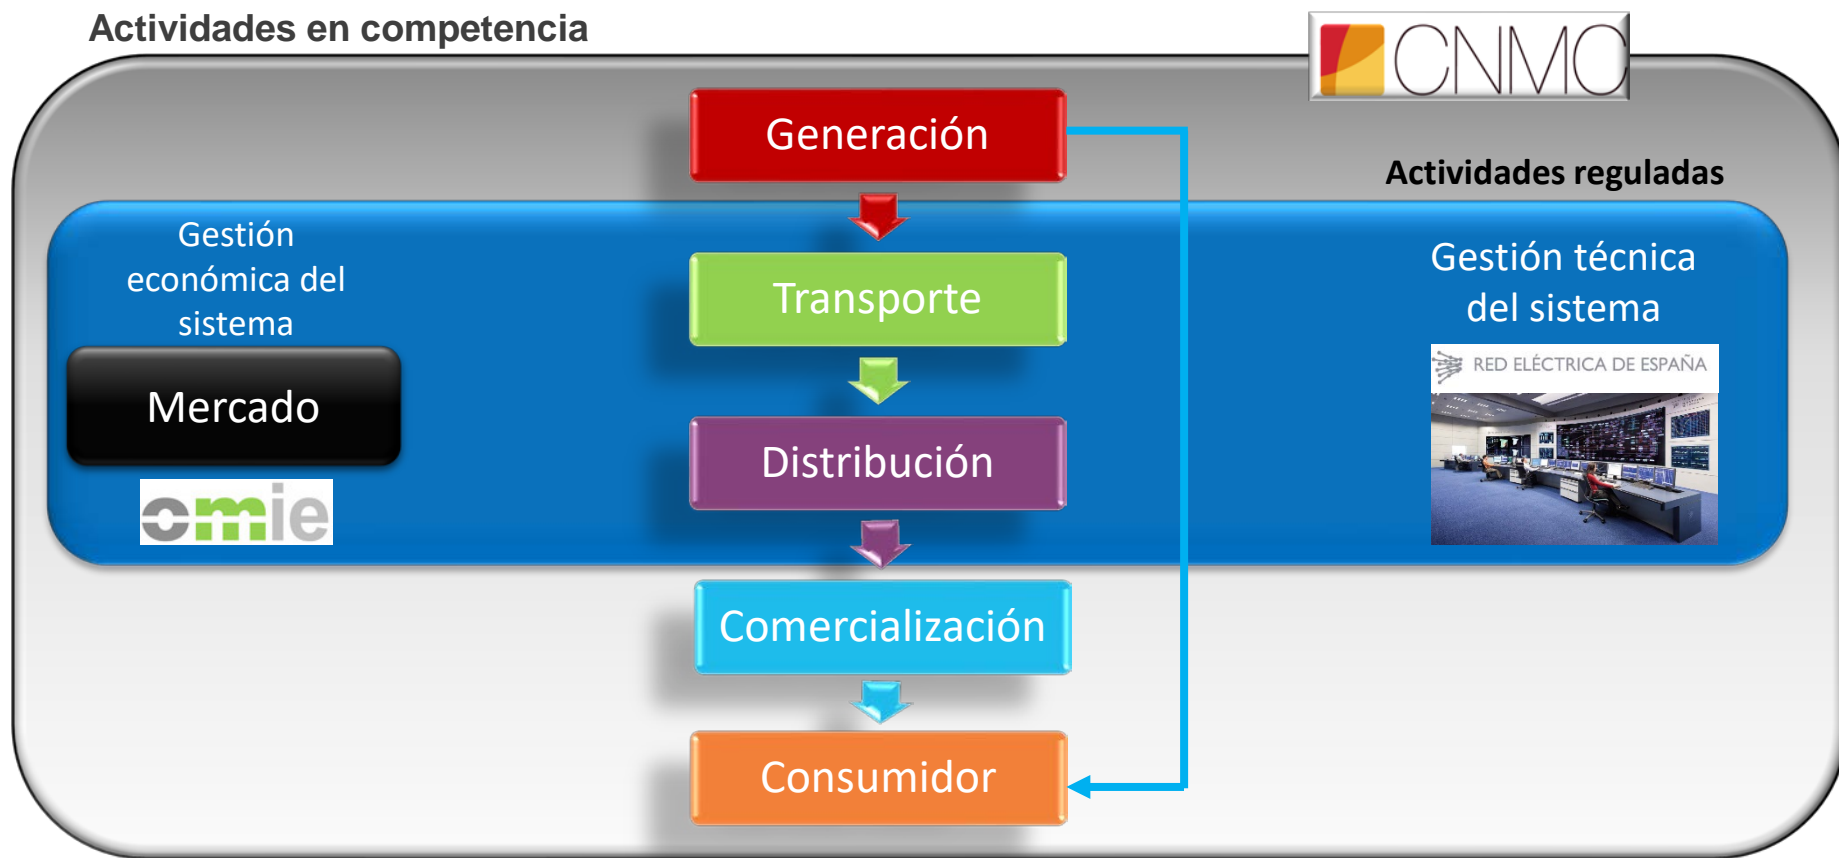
Actividades en competencia

CNMC

Generación

Actividades reguladas

Gestión económica del sistema

Mercado

omie

Transporte

Distribución

Comercialización

Consumidor

Gestión técnica del sistema

RED ELÉCTRICA DE ESPAÑA